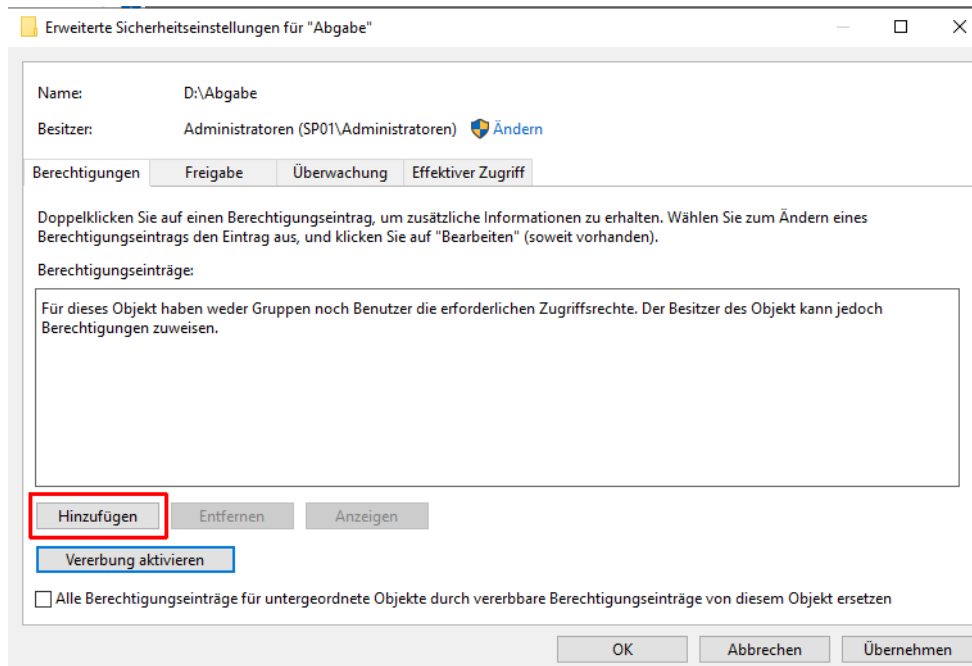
Erweiterte Sicherheitseinstellungen für "Abgabe"

Name: D:\Abgabe

Besitzer: Administratoren (SP01\Administratoren) Ändern

Berechtigungen | Freigabe | Überwachung | Effektiver Zugriff

Doppelklicken Sie auf einen Berechtigungseintrag, um zusätzliche Informationen zu erhalten. Wählen Sie zum Ändern eines Berechtigungseintrags den Eintrag aus, und klicken Sie auf "Bearbeiten" (soweit vorhanden).

Berechtigungseinträge:

Für dieses Objekt haben weder Gruppen noch Benutzer die erforderlichen Zugriffsrechte. Der Besitzer des Objekt kann jedoch Berechtigungen zuweisen.

Hinzufügen | Entfernen | Anzeigen

Vererbung aktivieren

Alle Berechtigungseinträge für untergeordnete Objekte durch vererbbare Berechtigungseinträge von diesem Objekt ersetzen

OK | Abbrechen | Übernehmen